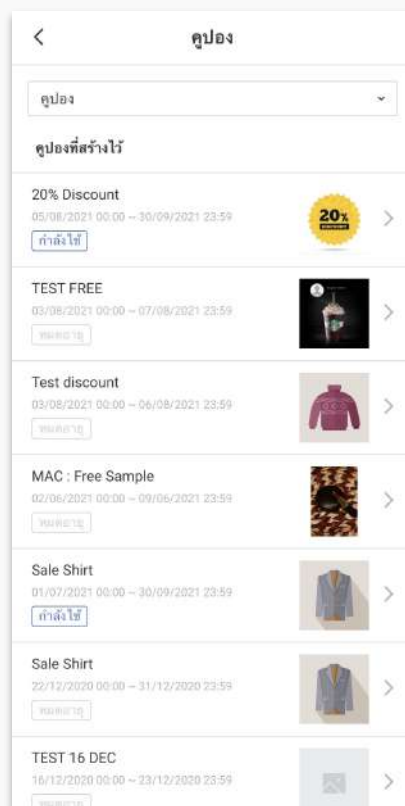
<

คูปอง

คูปอง

คูปองที่สร้างไว้

20% Discount
05/08/2021 00:00 ~ 30/09/2021 23:59
กำลังใช้
20%
DISCOUNT

TEST FREE
03/08/2021 00:00 ~ 07/08/2021 23:59
หมดอายุ

Test discount
03/08/2021 00:00 ~ 06/08/2021 23:59
หมดอายุ

MAC : Free Sample
02/06/2021 00:00 ~ 09/06/2021 23:59
หมดอายุ

Sale Shirt
01/07/2021 00:00 ~ 30/09/2021 23:59
กำลังใช้

Sale Shirt
22/12/2020 00:00 ~ 31/12/2020 23:59
หมดอายุ

TEST 16 DEC
16/12/2020 00:00 ~ 23/12/2020 23:59
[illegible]